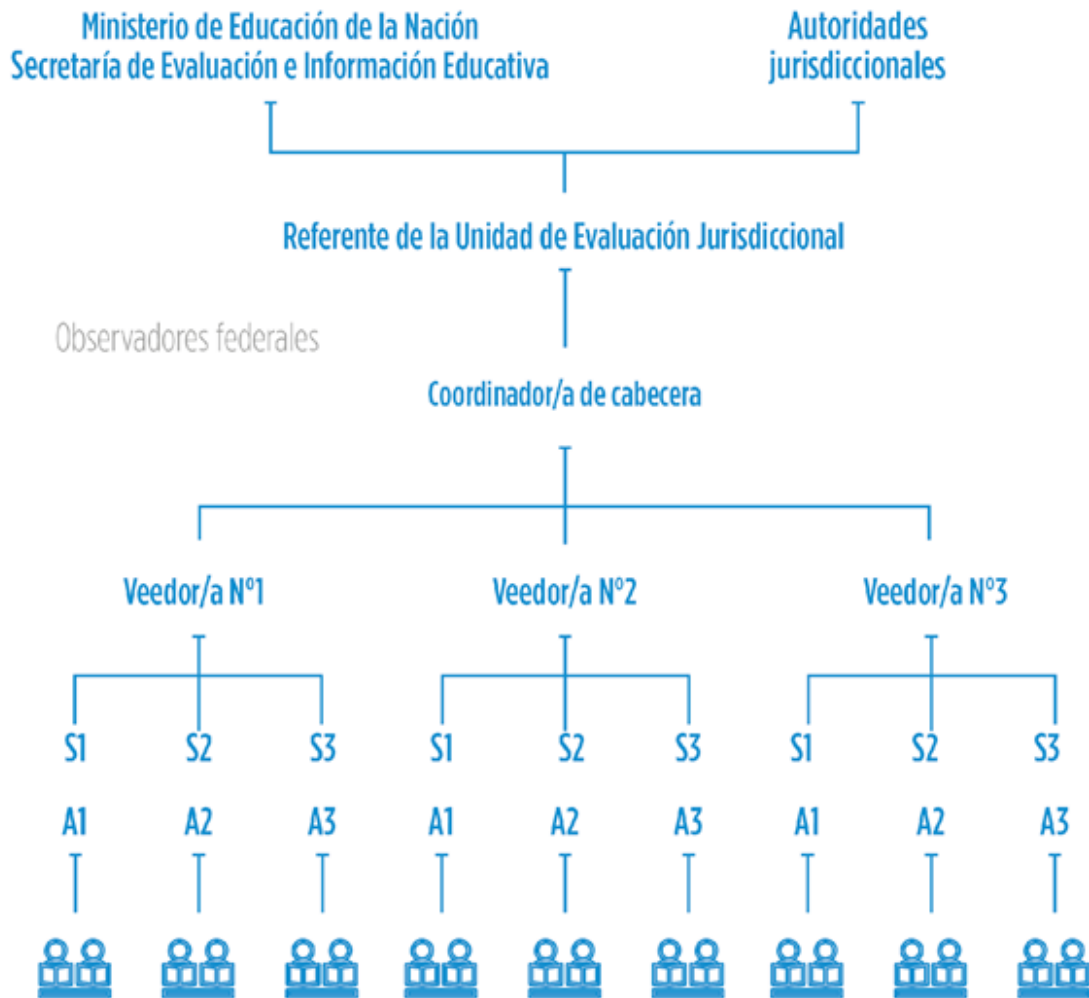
Ministerio de Educación de la Nación
Secretaría de Evaluación e Información Educativa

Autoridades jurisdiccionales

Referente de la Unidad de Evaluación Jurisdiccional

Observadores federales

Coordinador/a de cabecera

Veedor/a N°1

Veedor/a N°2

Veedor/a N°3

S1 S2 S3 S1 S2 S3 S1 S2 S3

A1 A2 A3 A1 A2 A3 A1 A2 A3